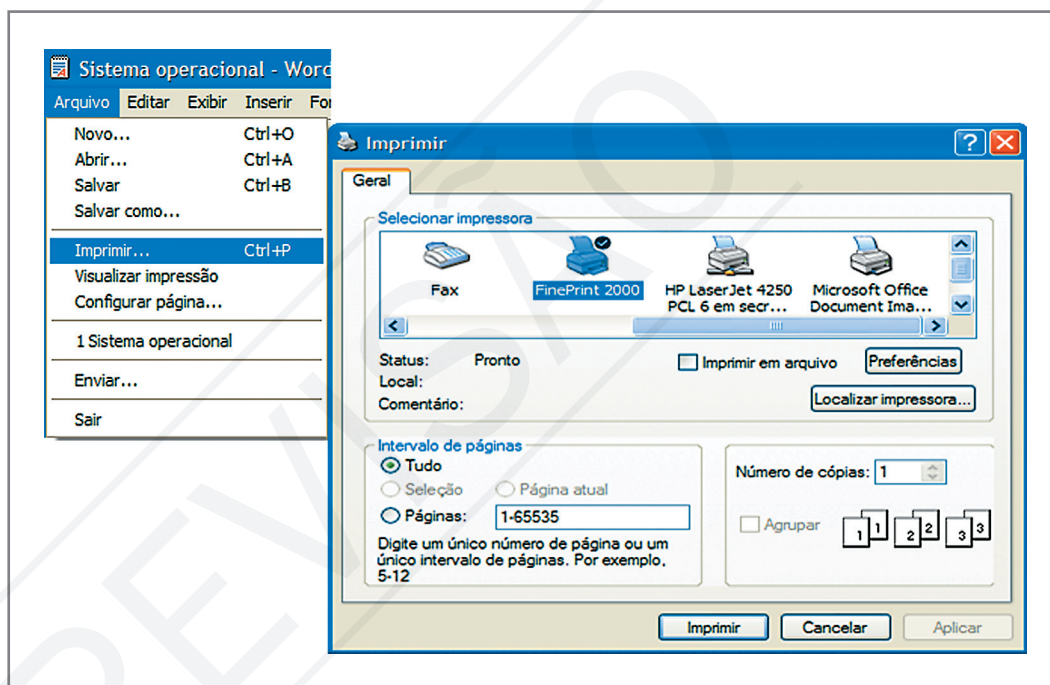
Sistema operacional - Word

Arquivo Editar Exibir Inserir Fo

Novo... Ctrl+O
Abrir... Ctrl+A
Salvar Ctrl+B
Salvar como...
Imprimir... Ctrl+P
Visualizar impressão
Configurar página...
1 Sistema operacional
Enviar...
Sair

Imprimir

Geral

Selecionar impressora

Fax
FinePrint 2000
HP LaserJet 4250 PCL 6 em secr...
Microsoft Office Document Ima...

Status: Pronto
Local:
Comentário:

Imprimir em arquivo
Preferências
Localizar impressora...

Intervalo de páginas
Tudo
Seleção
Página atual
Páginas: 1-65535
Digite um único número de página ou um único intervalo de páginas. Por exemplo, 5-12

Número de cópias: 1
Agrupar
1 1 2 2 3 3

Imprimir
Cancelar
Aplicar

REVISÃO